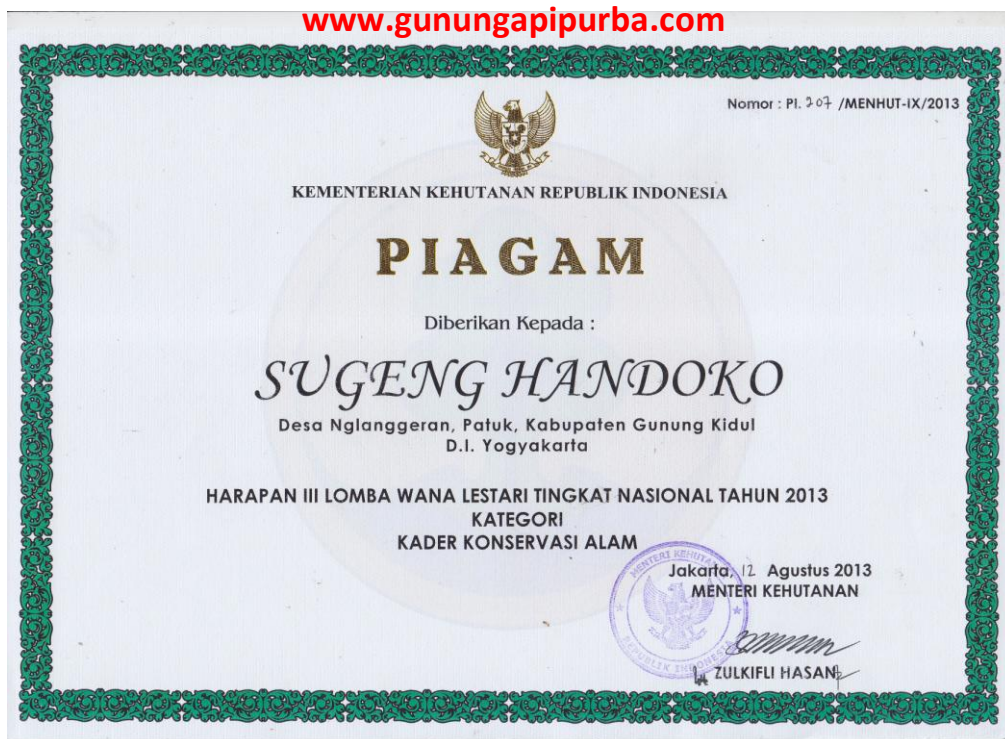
www.gunungapipurba.com

Nomor : Pl. 207 /MENHUT-IX/2013

KEMENTERIAN KEHUTANAN REPUBLIK INDONESIA

PIAGAM

Diberikan Kepada :

SUGENG HANDOKO

Desa Nglanggeran, Patuk, Kabupaten Gunung Kidul
D.I. Yogyakarta

HARAPAN III LOMBA WANA LESTARI TINGKAT NASIONAL TAHUN 2013
KATEGORI
KADER KONSERVASI ALAM

Jakarta, 12 Agustus 2013
MENTERI KEHUTANAN

MENTERI KEHUTANAN REPUBLIK INDONESIA

ZULKIFLI HASAN